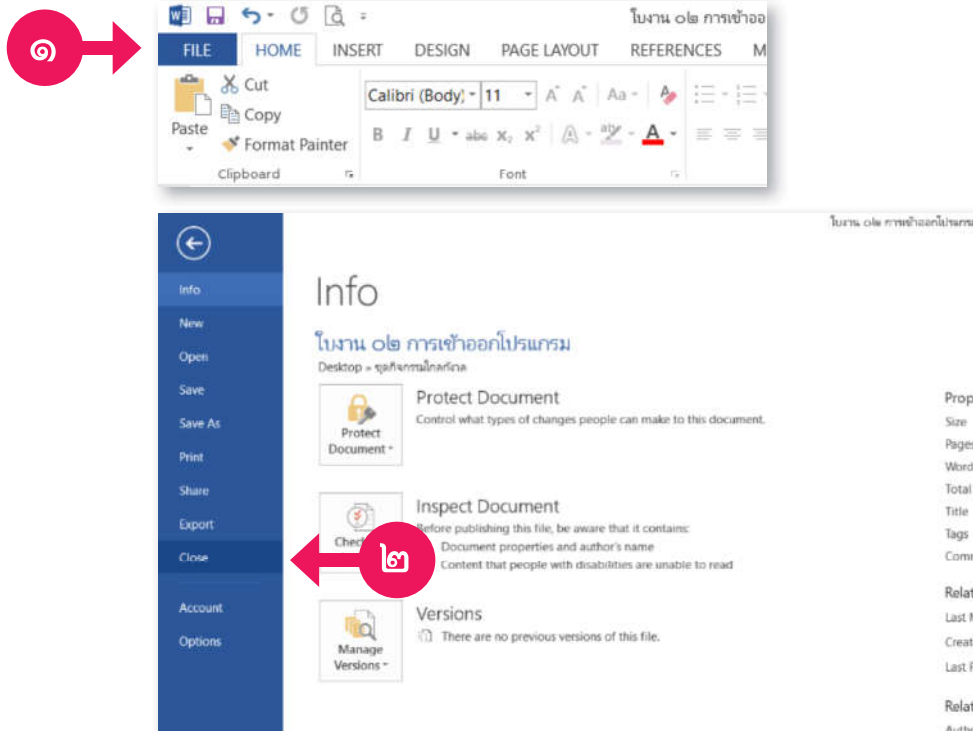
๑

ใบงาน ๐๒ การเข้าออ

FILE HOME INSERT DESIGN PAGE LAYOUT REFERENCES M

Cut
Copy
Paste
Format Painter
Clipboard

Calibri (Body) 11
Font

ใบงาน ๐๒ การเข้าออกโปรแกรม

Info
New
Open
Save
Save As
Print
Share
Export
Close
Account
Options

Info

ใบงาน ๐๒ การเข้าออกโปรแกรม
Desktop » ชุดกิจกรรมไลก์เกิล

Protect Document
Protect Document
Control what types of changes people can make to this document.

Inspect Document
Check
Before publishing this file, be aware that it contains:
Document properties and author's name
Content that people with disabilities are unable to read

๒

Versions
Manage Versions
There are no previous versions of this file.

Prop
Size
Pages
Word
Total
Title
Tags
Comm

Relat
Last M
Creat
Last P

Relat